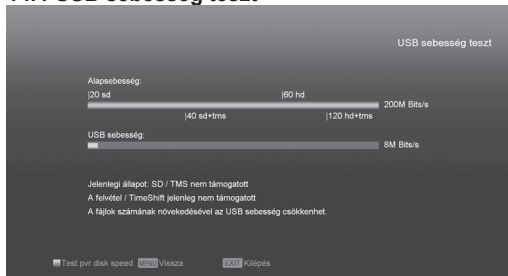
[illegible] USB sebesség teszt

USB sebesség teszt

Alapsebesség:

|20 sd

|60 hd

200M Bits/s

|40 sd+tms

|120 hd+tms

USB sebesség:

8M Bits/s

Jelenlegi állapot: SD / TMS nem támogatott

A felvétel / TimeShift jelenleg nem támogatott

A fájlok számának növekedésével az USB sebesség csökkenhet.

Test pvr disk speed MENU Vissza EXIT Kilépés